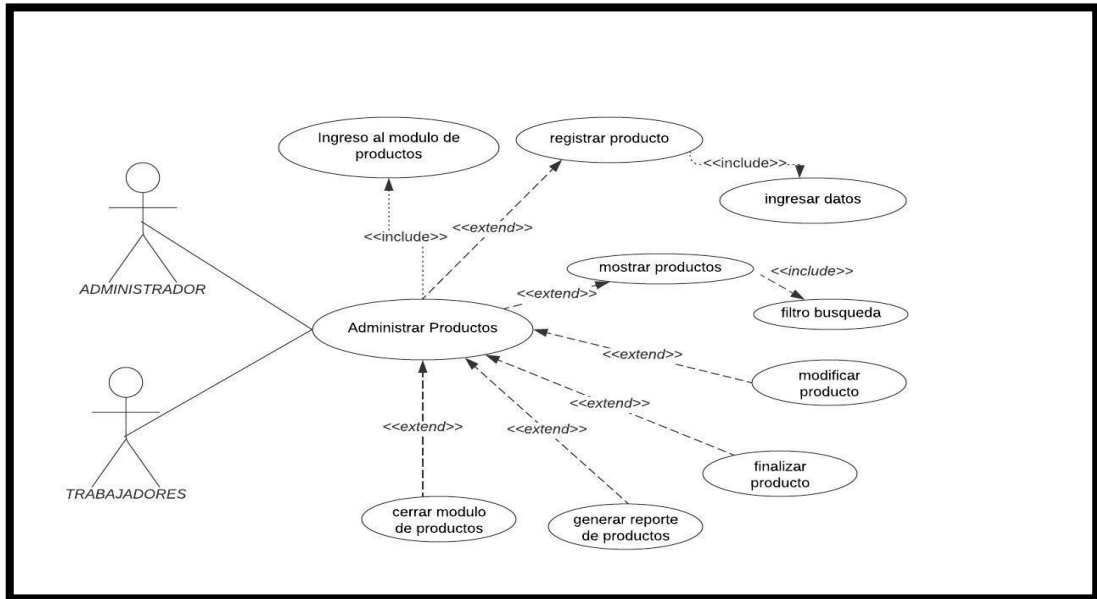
Ingreso al modulo de productos

registrar producto

<<include>>

ingresar datos

<<include>>

<<extend>>

ADMINISTRADOR

mostrar productos

<<include>>

<<extend>>

filtro busqueda

Administrar Productos

<<extend>>

modificar producto

<<extend>>

<<extend>>

<<extend>>

TRABAJADORES

finalizar producto

cerrar modulo de productos

generar reporte de productos